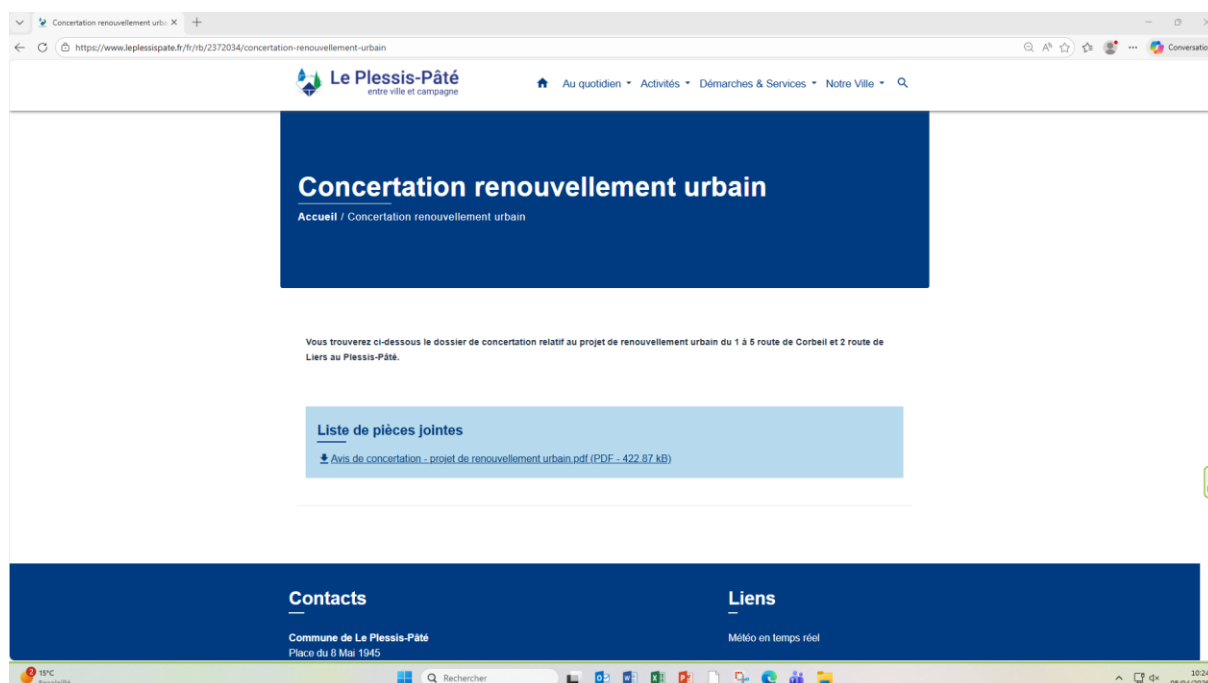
Concertation renouvellement urb ✕ +

https://www.leplessispate.fr/fr/rb/2372034/concertation-renouvellement-urbain

Conversatio

Le Plessis-Pâté
entre ville et campagne

Au quotidien ▾ Activités ▾ Démarches & Services ▾ Notre Ville ▾

Concertation renouvellement urbain

Accueil / Concertation renouvellement urbain

Vous trouverez ci-dessous le dossier de concertation relatif au projet de renouvellement urbain du 1 à 5 route de Corbeil et 2 route de Liers au Plessis-Pâté.

Liste de pièces jointes

Avis de concertation - projet de renouvellement urbain.pdf (PDF - 422.87 kB)

Contacts

Commune de Le Plessis-Pâté
Place du 8 Mai 1945

Liens

Météo en temps réel

15°C

Rechercher

10:24